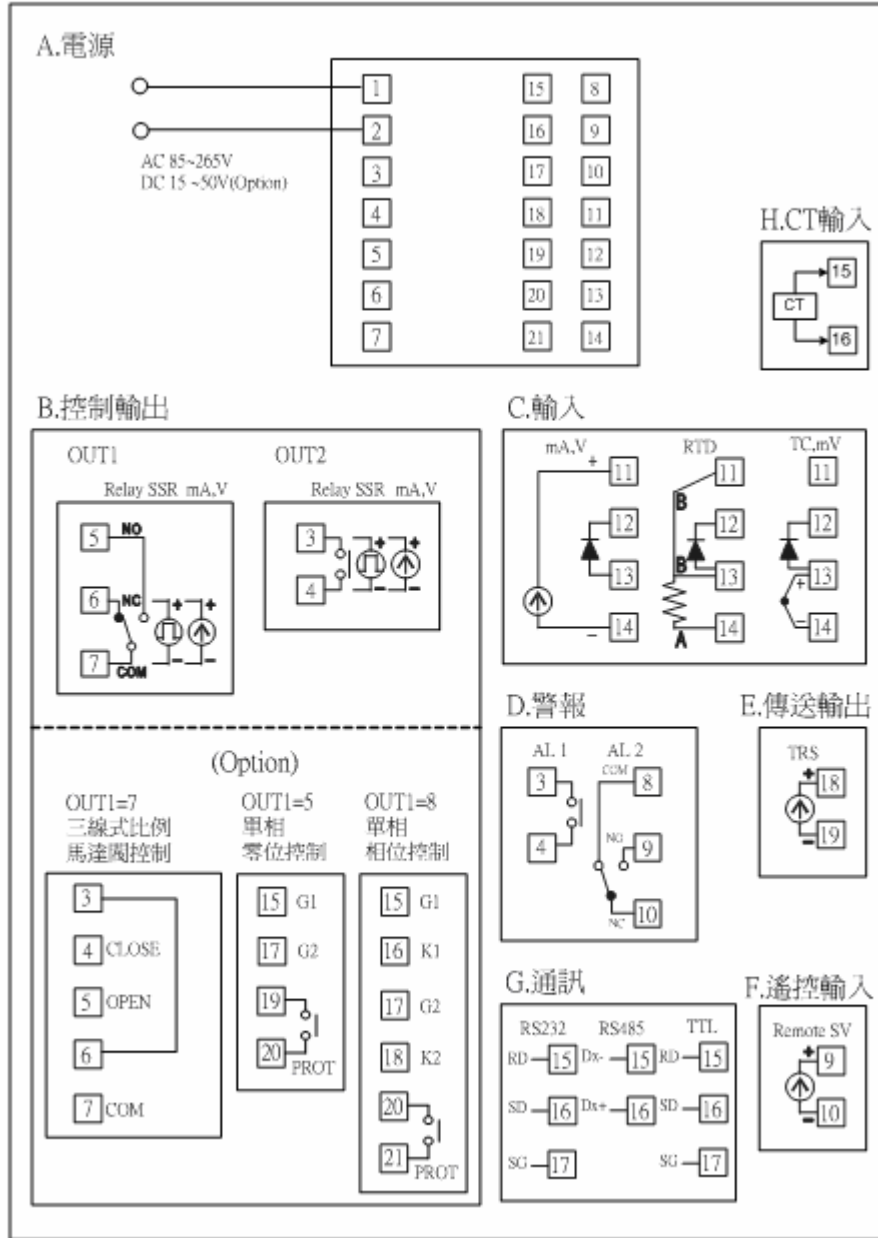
A.電源

AC 85~265V
DC 15 ~50V(Option)

1 15 8
2 16 9
3 17 10
4 18 11
5 19 12
6 20 13
7 21 14

H.CT輸入

CT 15 16

B.控制輸出

OUT1
Relay SSR mA,V
5 NO
6 NC
7 COM

OUT2
Relay SSR mA,V
3
4

(Option)

OUT1=7
三線式比例
馬達閥控制
3
4 CLOSE
5 OPEN
6
7 COM

OUT1=5
單相
零位控制
15 G1
17 G2
19
20 PROT

OUT1=8
單相
相位控制
15 G1
16 K1
17 G2
18 K2
20
21 PROT

C.輸入

mA,V
+ 11
12
13
− 14

RTD
B 11
12
B 13
A 14

TC,mV
11
12
+ 13
14

D.警報

AL 1
3
4

AL 2
COM 8
NO 9
NC 10

E.傳送輸出

TRS
+ 18
− 19

G.通訊

RS232
RD 15
SD 16
SG 17

RS485
Dx- 15
Dx+ 16

TTL
RD 15
SD 16
SG 17

F.遙控輸入

Remote SV
+ 9
− 10